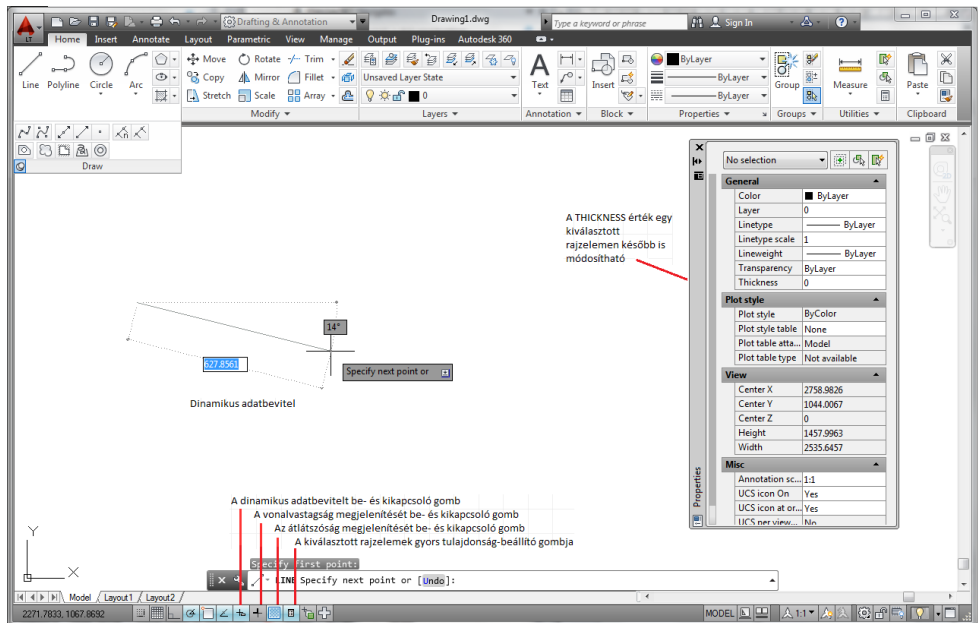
LT
Drafting & Annotation
Drawing1.dwg
Type a keyword or phrase
Sign In
Home Insert Annotate Layout Parametric View Manage Output Plug-ins Autodesk 360
Line Polyline Circle Arc
Move Rotate Trim
Copy Mirror Fillet
Stretch Scale Array
Modify
Unsaved Layer State
0
Layers
Text
Annotation
Insert
Block
ByLayer
ByLayer
ByLayer
Properties
Group
Groups
Measure
Utilities
Paste
Clipboard
Draw

No selection
General
| Color | ByLayer |
|---|---|
| Layer | 0 |
| Linetype | ByLayer |
| Linetype scale | 1 |
| Lineweight | ByLayer |
| Transparency | ByLayer |
| Thickness | 0 |

Plot style
| Plot style | ByColor |
|---|---|
| Plot style table | None |
| Plot table atta... | Model |
| Plot table type | Not available |

View
| Center X | 2758.9826 |
|---|---|
| Center Y | 1044.0067 |
| Center Z | 0 |
| Height | 1457.9963 |
| Width | 2535.6457 |

Misc
| Annotation sc... | 1:1 |
|---|---|
| UCS icon On | Yes |
| UCS icon at or... | Yes |
| UCS per view... | No |

Properties

A THICKNESS érték egy kiválasztott rajzelemen később is módosítható

14°
627.8561
Specify next point or
Dinamikus adatbevitel

A dinamikus adatbevitelt be- és kikapcsoló gomb
A vonalvastagság megjelenítését be- és kikapcsoló gomb
Az átlátszóság megjelenítését be- és kikapcsoló gomb
A kiválasztott rajzelemek gyors tulajdonság-beállító gombja

Specify first point:
LINE Specify next point or [Undo]:
Model Layout1 Layout2
2271.7833, 1067.8692
MODEL
1:1
Y
X